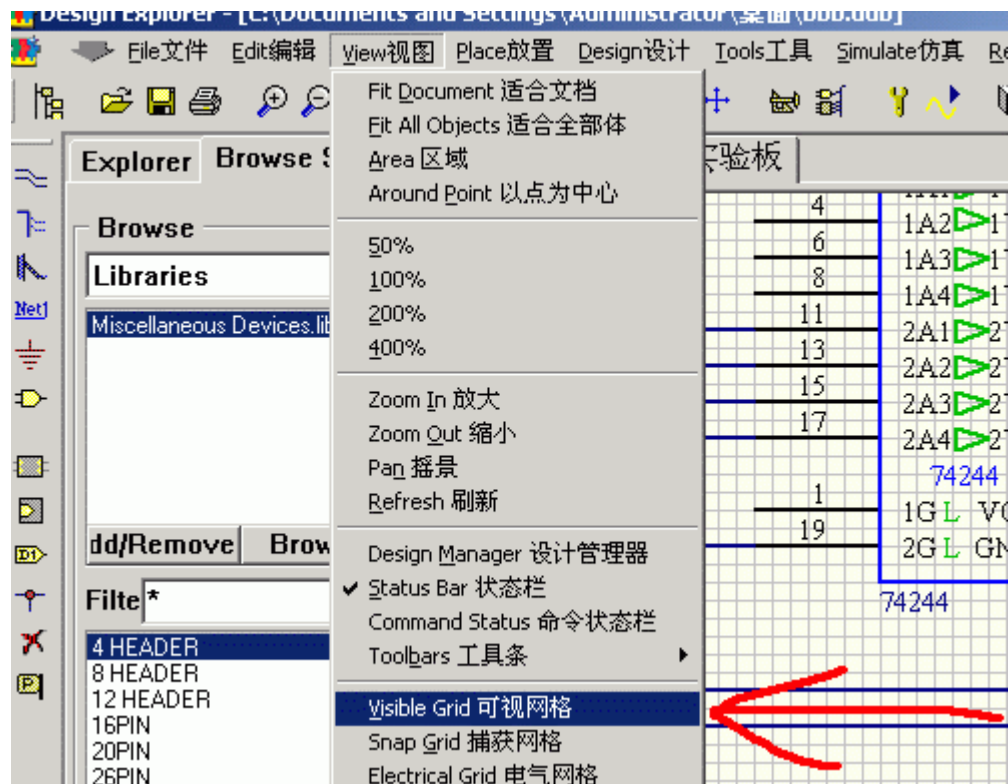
Design Explorer - [C:\Documents and Settings\Administrator\桌面\bbb.ddb]

File文件 Edit编辑 View视图 Place放置 Design设计 Tools工具 Simulate仿真 Re

Explorer Browse S

Browse

Libraries

Miscellaneous Devices.lib

dd/Remove Brow

Filte *

4 HEADER
8 HEADER
12 HEADER
16PIN
20PIN
26PIN

Net

D1

P

Fit Document 适合文档
Fit All Objects 适合全部体
Area 区域
Around Point 以点为中心

50%
100%
200%
400%

Zoom In 放大
Zoom Out 缩小
Pan 摇景
Refresh 刷新

Design Manager 设计管理器
✔ Status Bar 状态栏
Command Status 命令状态栏
Toolbars 工具条

Visible Grid 可视网格
Snap Grid 捕获网格
Electrical Grid 电气网格

实验板

4
6
8
11
13
15
17
1
19

1A2 1
1A3 1
1A4 1
2A1 2
2A2 2
2A3 2
2A4 2
74244
1G VC
2G GN
74244